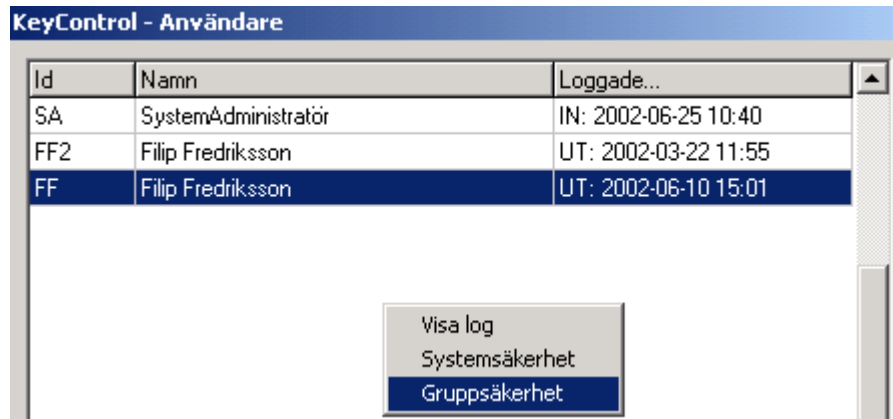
KeyControl - Användare

| Id | Namn | Loggade... |
|---|---|---|
| SA | SystemAdministratör | IN: 2002-06-25 10:40 |
| FF2 | Filip Fredriksson | UT: 2002-03-22 11:55 |
| FF | Filip Fredriksson | UT: 2002-06-10 15:01 |

Visa log
Systemsäkerhet
Gruppsäkerhet